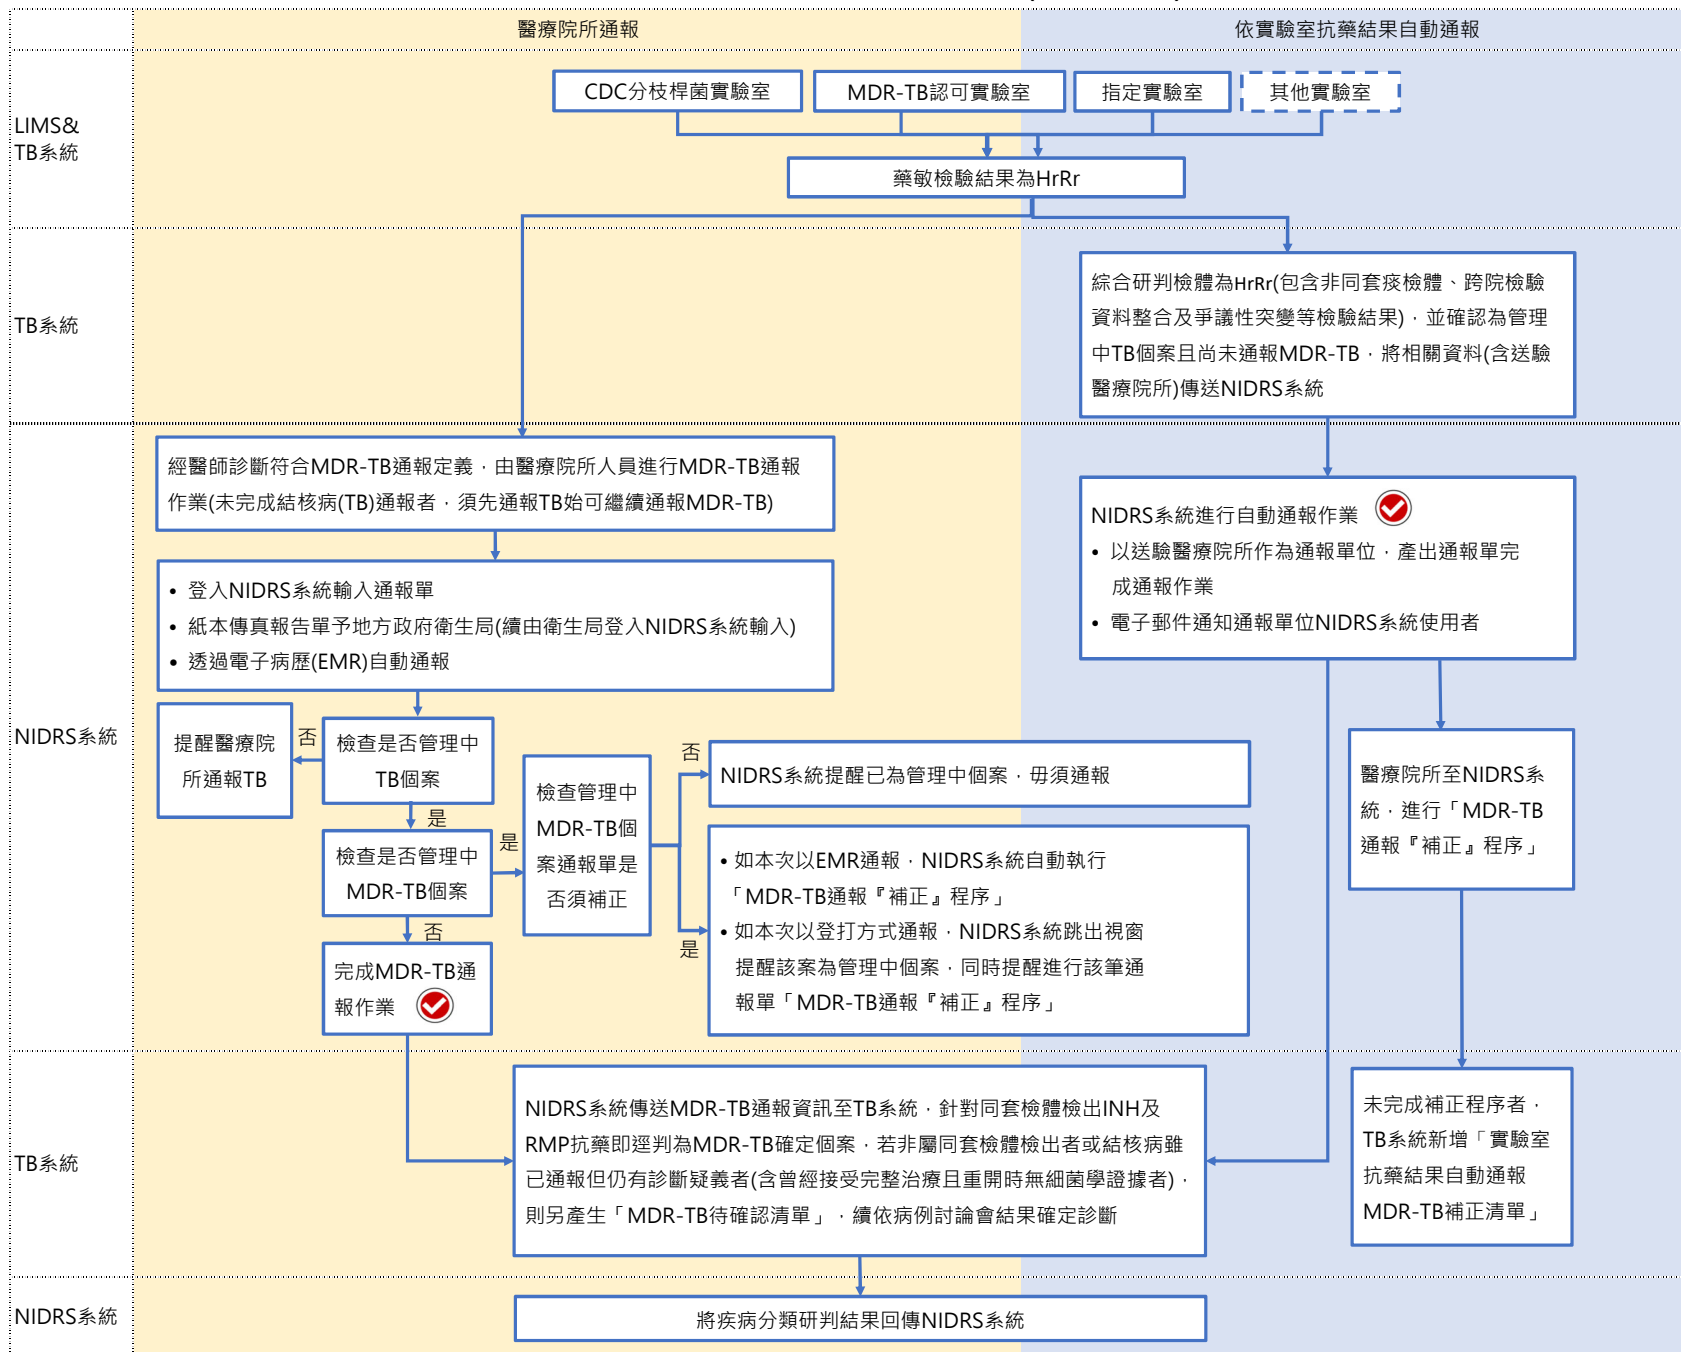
醫療院所通報

依實驗室抗藥結果自動通報

LIMS&
TB系統

CDC分枝桿菌實驗室

MDR-TB認可實驗室

指定實驗室

其他實驗室

藥敏檢驗結果為HrRr

TB系統

綜合研判檢體為HrRr(包含非同套痰檢體、跨院檢驗資料整合及爭議性突變等檢驗結果)，並確認為管理中TB個案且尚未通報MDR-TB，將相關資料(含送驗醫療院所)傳送NIDRS系統

NIDRS系統

經醫師診斷符合MDR-TB通報定義，由醫療院所人員進行MDR-TB通報作業(未完成結核病(TB)通報者，須先通報TB始可繼續通報MDR-TB)

NIDRS系統進行自動通報作業

• 以送驗醫療院所作為通報單位，產出通報單完成通報作業
• 電子郵件通知通報單位NIDRS系統使用者

• 登入NIDRS系統輸入通報單
• 紙本傳真報告單予地方政府衛生局(續由衛生局登入NIDRS系統輸入)
• 透過電子病歷(EMR)自動通報

提醒醫療院所通報TB

否

檢查是否管理中TB個案

是

檢查是否管理中MDR-TB個案

是

否

檢查管理中MDR-TB個案通報單是否須補正

否

NIDRS系統提醒已為管理中個案，毋須通報

• 如本次以EMR通報，NIDRS系統自動執行「MDR-TB通報『補正』程序」
• 如本次以登打方式通報，NIDRS系統跳出視窗提醒該案為管理中個案，同時提醒進行該筆通報單「MDR-TB通報『補正』程序」

是

醫療院所至NIDRS系統，進行「MDR-TB通報『補正』程序」

完成MDR-TB通報作業

TB系統

NIDRS系統傳送MDR-TB通報資訊至TB系統，針對同套檢體檢出INH及RMP抗藥即逕判為MDR-TB確定個案，若非屬同套檢體檢出者或結核病雖已通報但仍有診斷疑義者(含曾經接受完整治療且重開時無細菌學證據者)，則另產生「MDR-TB待確認清單」，續依病例討論會結果確定診斷

未完成補正程序者，TB系統新增「實驗室抗藥結果自動通報MDR-TB補正清單」

NIDRS系統

將疾病分類研判結果回傳NIDRS系統